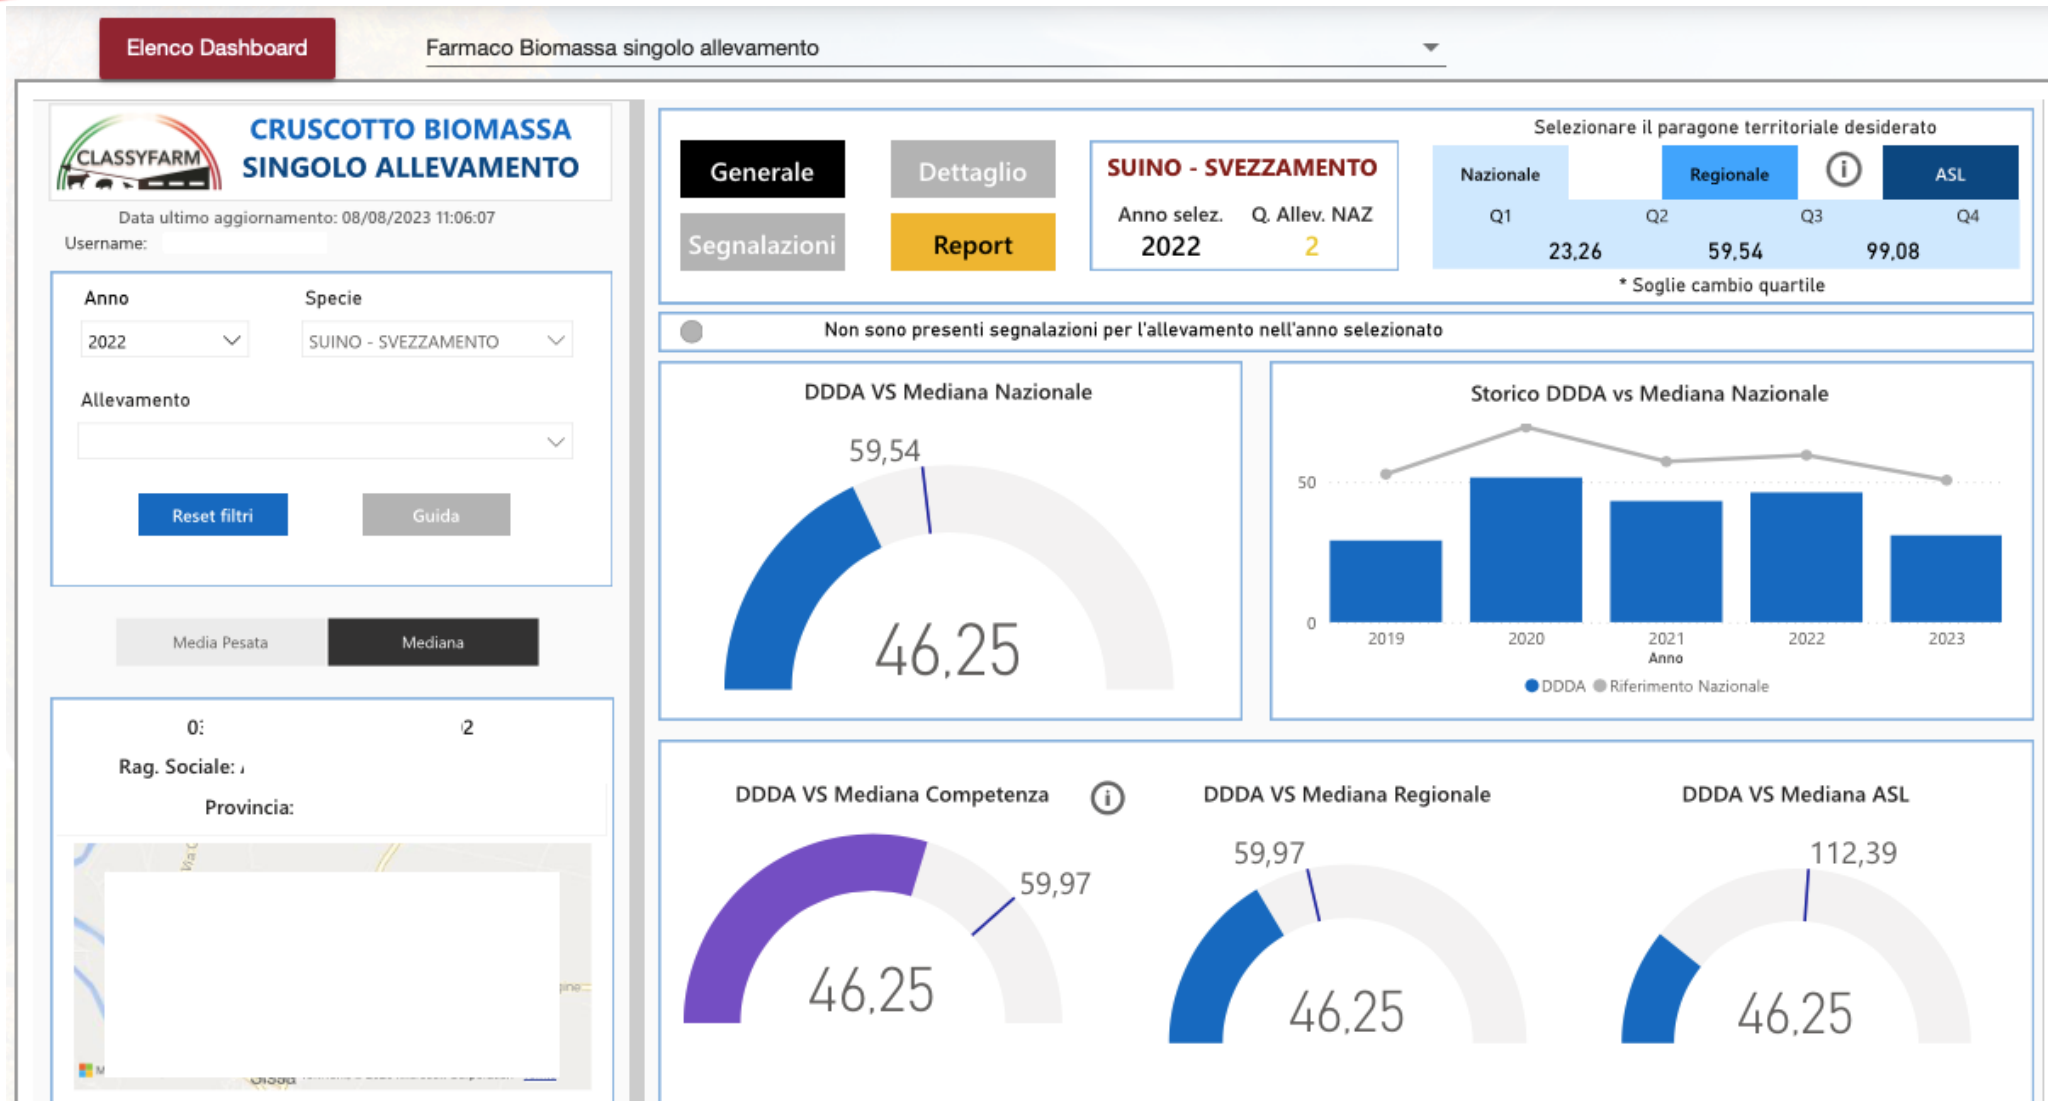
Elenco Dashboard

Farmaco Biomassa singolo allevamento

CLASSYFARM

CRUSCOTTO BIOMASSA SINGOLO ALLEVAMENTO

Data ultimo aggiornamento: 08/08/2023 11:06:07

Username:

Anno

2022

Specie

SUINO - SVEZZAMENTO

Allevamento

Reset filtri

Guida

Media Pesata

Mediana

0:

2

Rag. Sociale:

Provincia:

Generale

Dettaglio

Segnalazioni

Report

SUINO - SVEZZAMENTO

Anno selez.

2022

Q. Allev. NAZ

2

Selezionare il paragone territoriale desiderato

Nazionale

Regionale

ASL

| Q1 | Q2 | Q3 | Q4 |
|---|---|---|---|
| 23,26 | 59,54 | 99,08 | |

* Soglie cambio quartile

Non sono presenti segnalazioni per l'allevamento nell'anno selezionato

DDDA VS Mediana Nazionale

59,54

46,25

Storico DDDA vs Mediana Nazionale

50

0

2019

2020

2021

Anno

2022

2023

DDDA

Riferimento Nazionale

DDDA VS Mediana Competenza

59,97

46,25

DDDA VS Mediana Regionale

59,97

46,25

DDDA VS Mediana ASL

112,39

46,25